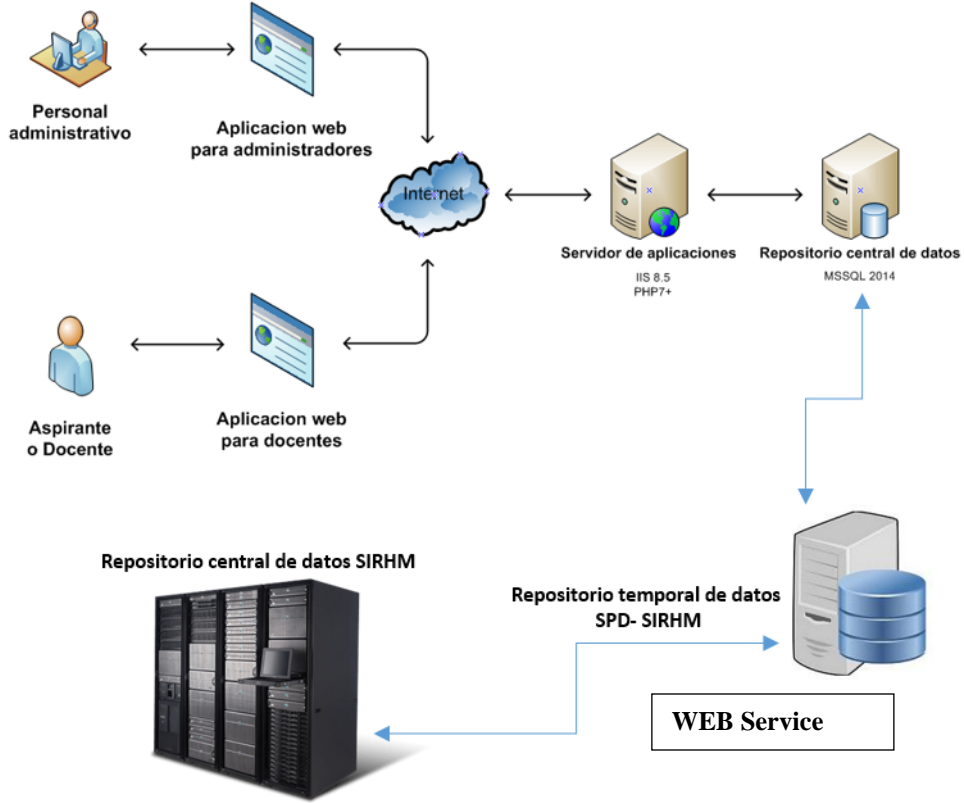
Personal administrativo

Aplicacion web para administradores

Internet

Servidor de aplicaciones
IIS 8.5
PHP7+

Repositorio central de datos
MSSQL 2014

Aspirante o Docente

Aplicacion web para docentes

Repositorio central de datos SIRHM

Repositorio temporal de datos SPD- SIRHM

WEB Service